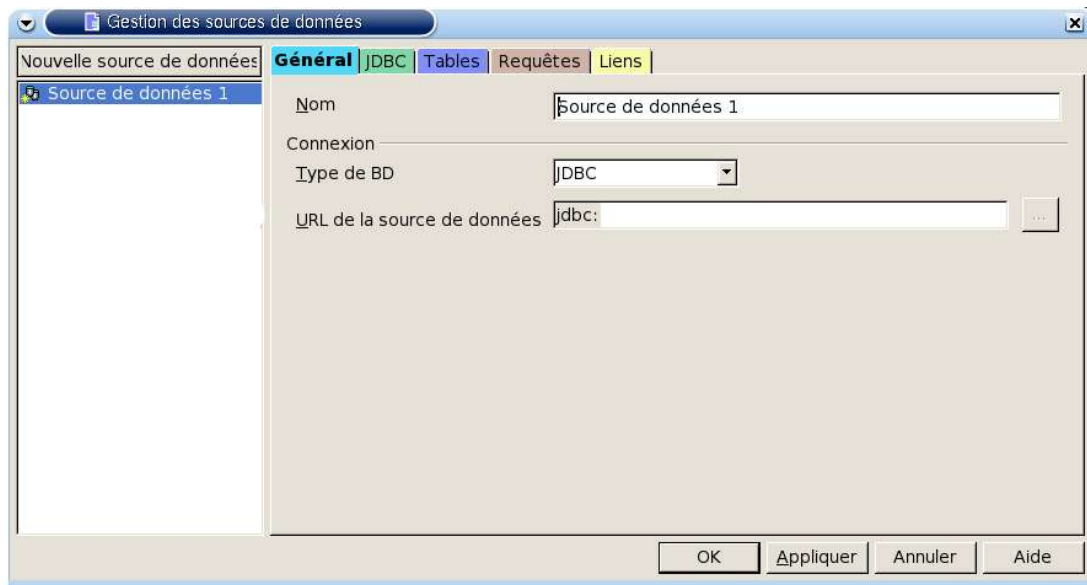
Gestion des sources de données

Nouvelle source de données

Source de données 1

Général | JDBC | Tables | Requêtes | Liens

Nom Source de données 1

Connexion

Type de BD JDBC

URL de la source de données jdbc: ...

OK Appliquer Annuler Aide